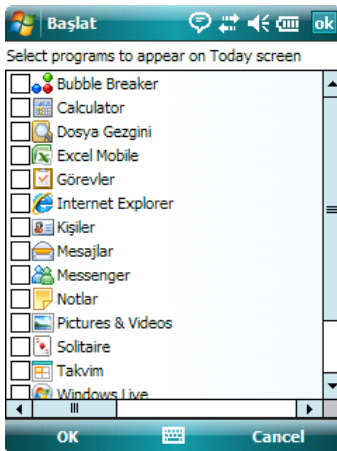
Başlat ok

Select programs to appear on Today screen

Bubble Breaker
Calculator
Dosya Gezgini
Excel Mobile
Görevler
Internet Explorer
Kişiler
Mesajlar
Messenger
Notlar
Pictures & Videos
Solitaire
Takvim
Windows Live

OK Cancel